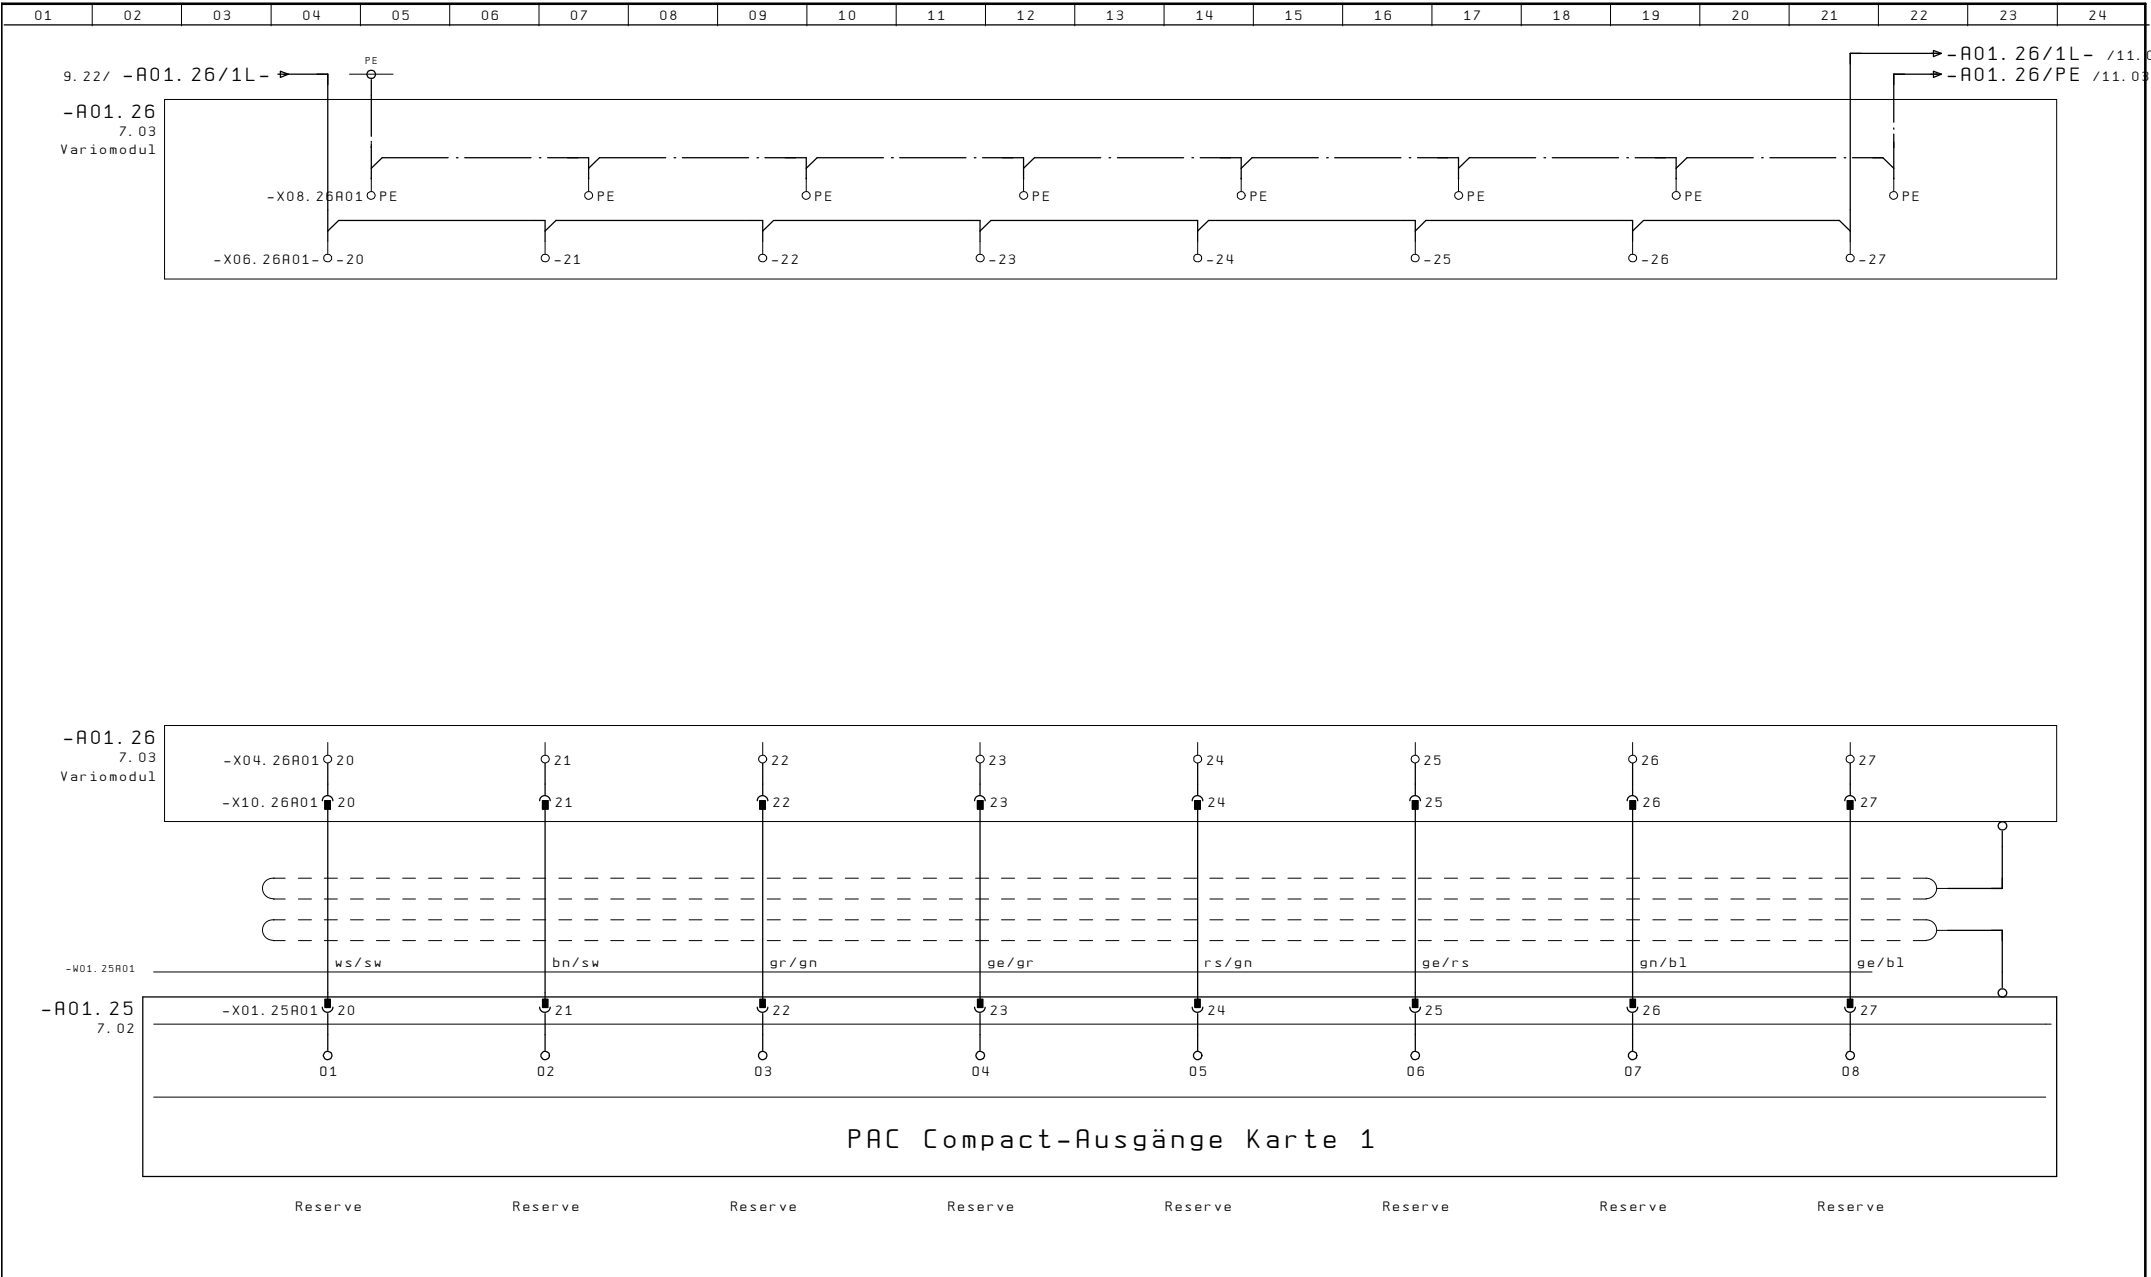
01 02 03 04 05 06 07 08 09 10 11 12 13 14 15 16 17 18 19 20 21 22 23 24

9.22/ -A01.26/1L-
PE
-A01.26/1L- /11.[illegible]
-A01.26/PE /11.03

-A01.26
7.03
Variomodul

-X08.26A01 PE PE PE PE PE PE PE PE

-X06.26A01- -20 -21 -22 -23 -24 -25 -26 -27

-A01.26
7.03
Variomodul

-X04.26A01 20 21 22 23 24 25 26 27

-X10.26A01 20 21 22 23 24 25 26 27

-W01.25A01
ws/sw bn/sw gr/gn ge/gr rs/gn ge/rs gn/bl ge/bl

-A01.25
7.02

-X01.25A01 20 21 22 23 24 25 26 27

01 02 03 04 05 06 07 08

PAC Compact-Ausgänge Karte 1

Reserve Reserve Reserve Reserve Reserve Reserve Reserve Reserve